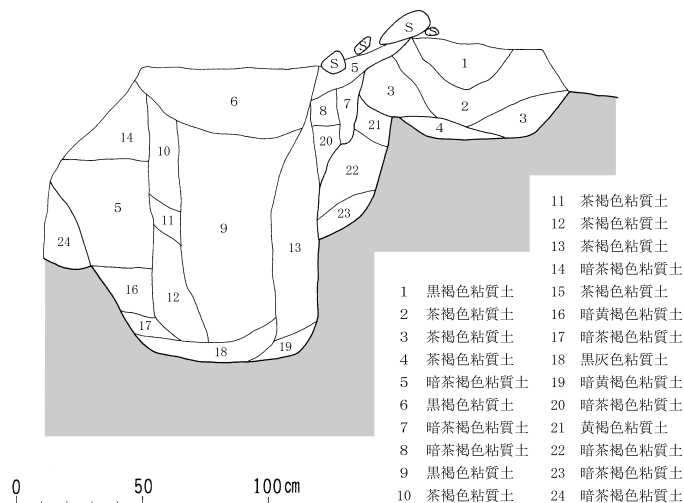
S
S
S
S
1
2
3
3
4
5
6
7
8
10
14
20
21
22
23
5
11
9
13
24
16
12
17
18
19

1 黒褐色粘質土
2 茶褐色粘質土
3 茶褐色粘質土
4 茶褐色粘質土
5 暗茶褐色粘質土
6 黒褐色粘質土
7 暗茶褐色粘質土
8 暗茶褐色粘質土
9 黒褐色粘質土
10 茶褐色粘質土

11 茶褐色粘質土
12 茶褐色粘質土
13 茶褐色粘質土
14 暗茶褐色粘質土
15 茶褐色粘質土
16 暗黄褐色粘質土
17 暗茶褐色粘質土
18 黒灰色粘質土
19 暗黄褐色粘質土
20 暗茶褐色粘質土
21 黄褐色粘質土
22 暗茶褐色粘質土
23 暗茶褐色粘質土
24 暗茶褐色粘質土

0 50 100cm